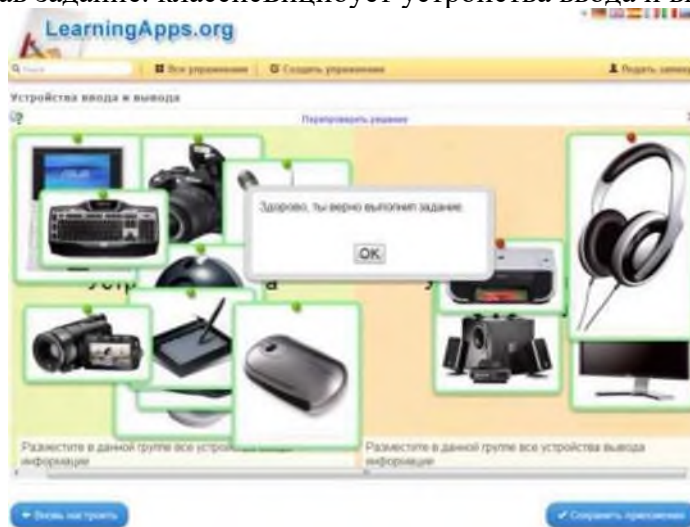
ав задание: классифицирует устройства ввода и вы

LearningApps.org

Поиск | Все упражнения | Создать упражнение | Подать заявку

Устройства ввода и вывода

Перепроверить решение

Здорово, ты верно выполнил задание.

OK

Устр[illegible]а

Разместите в данной группе все устро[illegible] информации

Разместите в данной группе все устройства вывода информации

Вновь на тренинг

Сохранить приложение